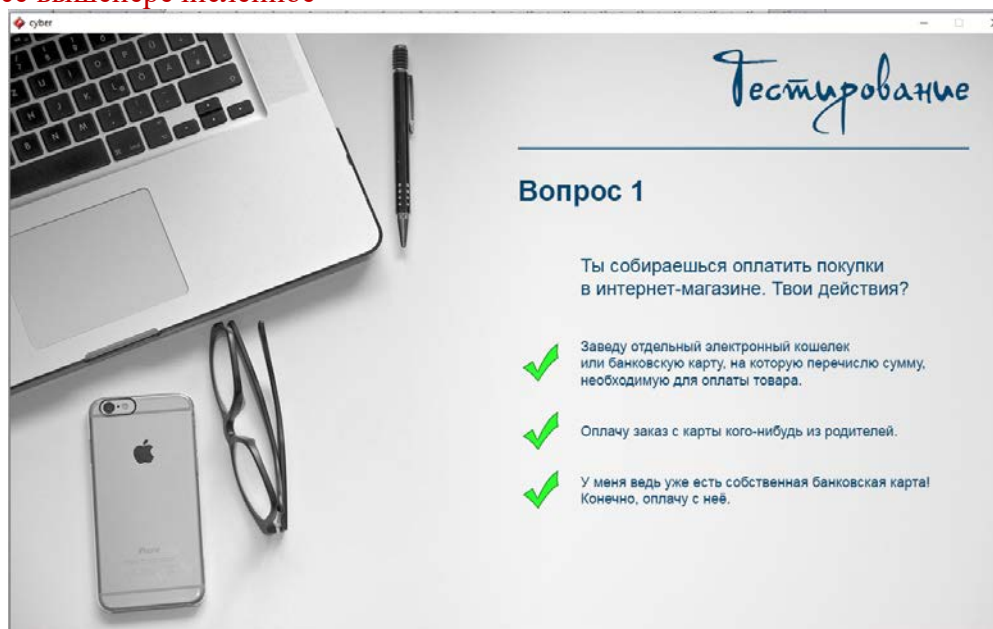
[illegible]

cyber

Тестирование

Вопрос 1

Ты собираешься оплатить покупки в интернет-магазине. Твои действия?

Заведу отдельный электронный кошелек или банковскую карту, на которую перечислю сумму, необходимую для оплаты товара.

Оплачу заказ с карты кого-нибудь из родителей.

У меня ведь уже есть собственная банковская карта! Конечно, оплачу с неё.